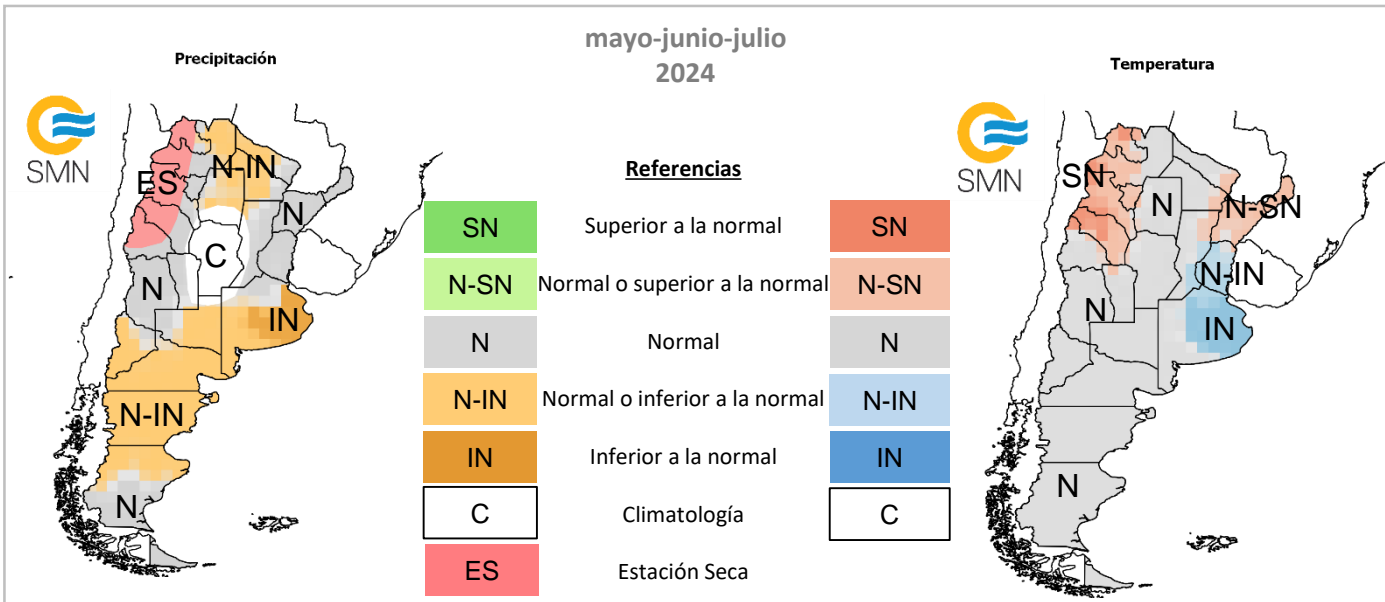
Precipitación

mayo-junio-julio
2024

Temperatura

SMN

ES

N-IN

N

C

N

IN

N-IN

N

Referencias

| | | |
|---|---|---|
| SN | Superior a la normal | SN |
| N-SN | Normal o superior a la normal | N-SN |
| N | Normal | N |
| N-IN | Normal o inferior a la normal | N-IN |
| IN | Inferior a la normal | IN |
| C | Climatología | C |
| ES | Estación Seca | |

SMN

SN

N

N-SN

N-IN

N

IN

N